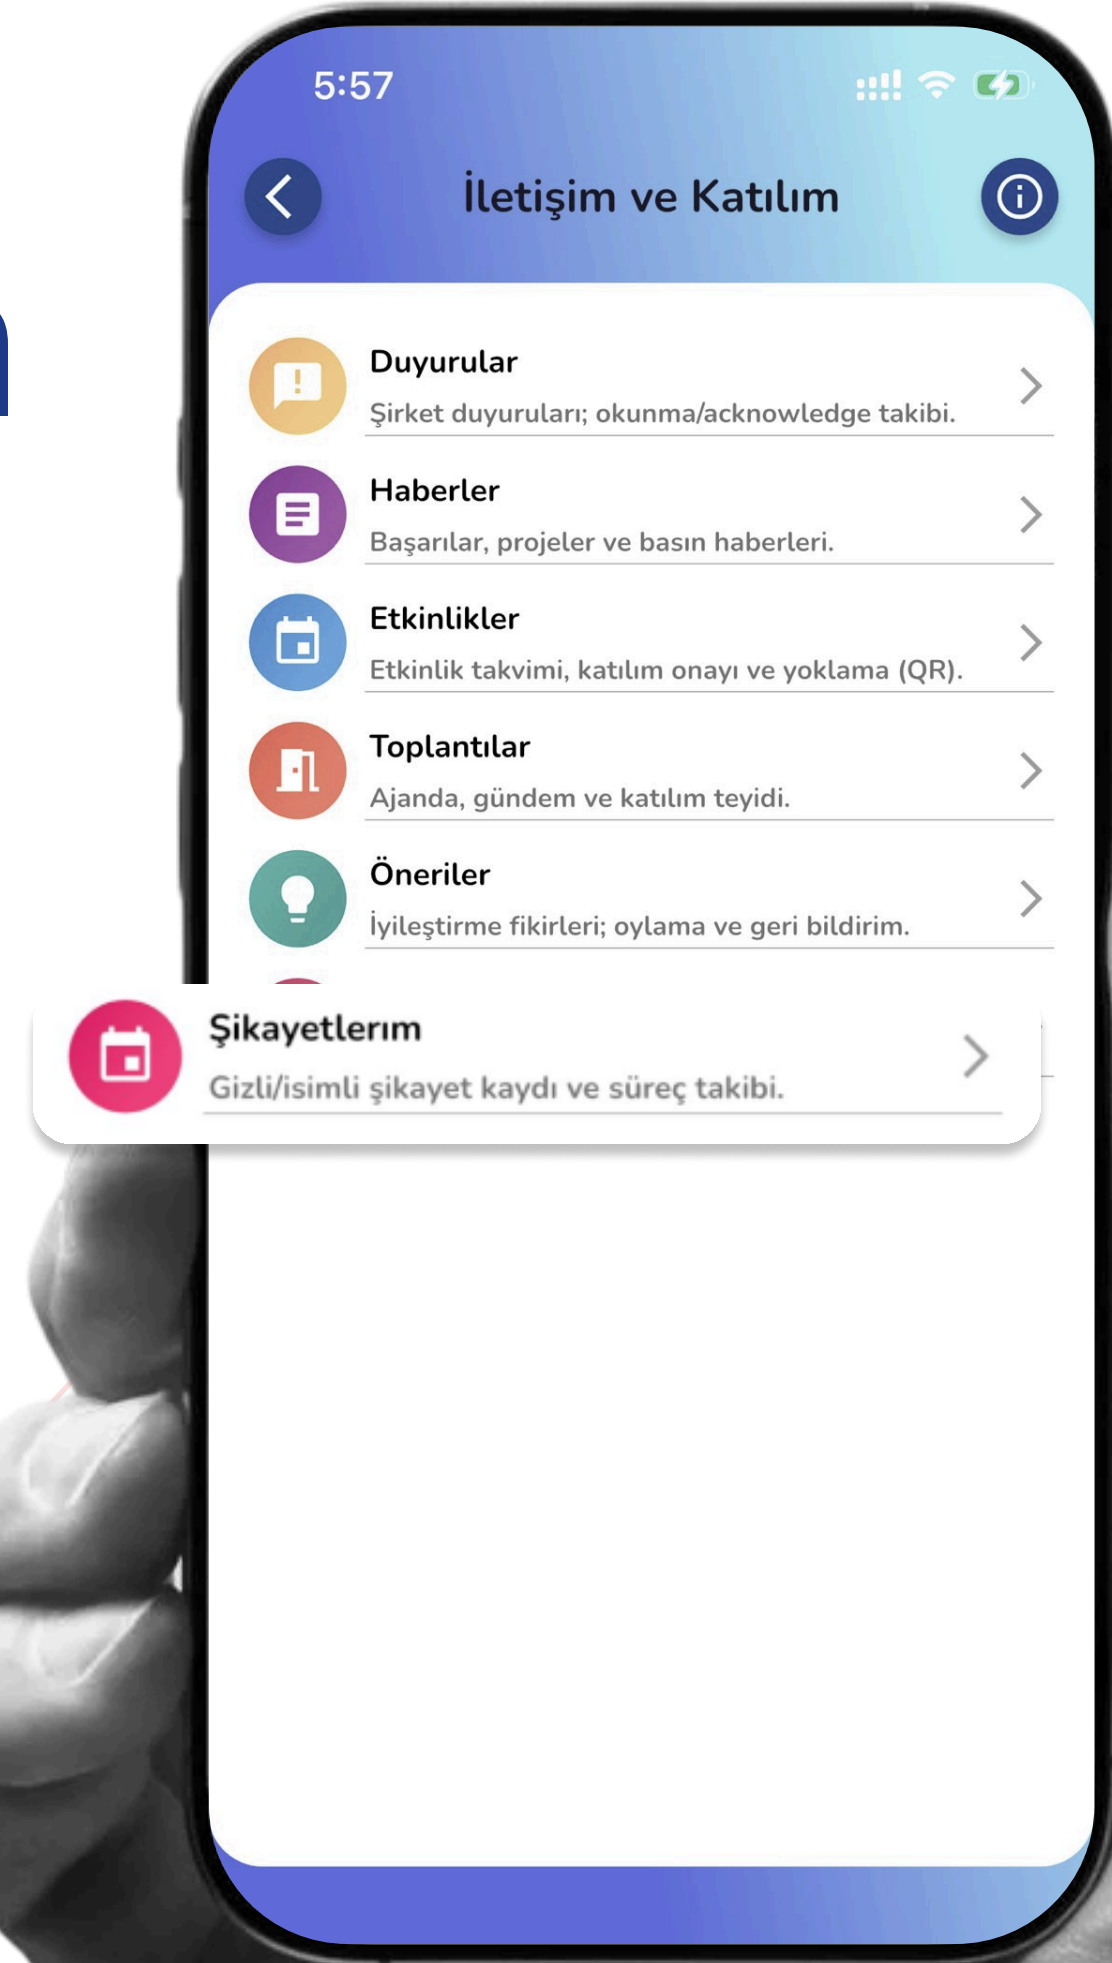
5:57

İletişim ve Katılım

Duyurular
Şirket duyuruları; okunma/acknowledge takibi.

Haberler
Başarılar, projeler ve basın haberleri.

Etkinlikler
Etkinlik takvimi, katılım onayı ve yoklama (QR).

Toplantılar
Ajanda, gündem ve katılım teyidi.

Öneriler
İyileştirme fikirleri; oylama ve geri bildirim.

Şikayetlerım
Gizli/isimli şikayet kaydı ve süreç takibi.